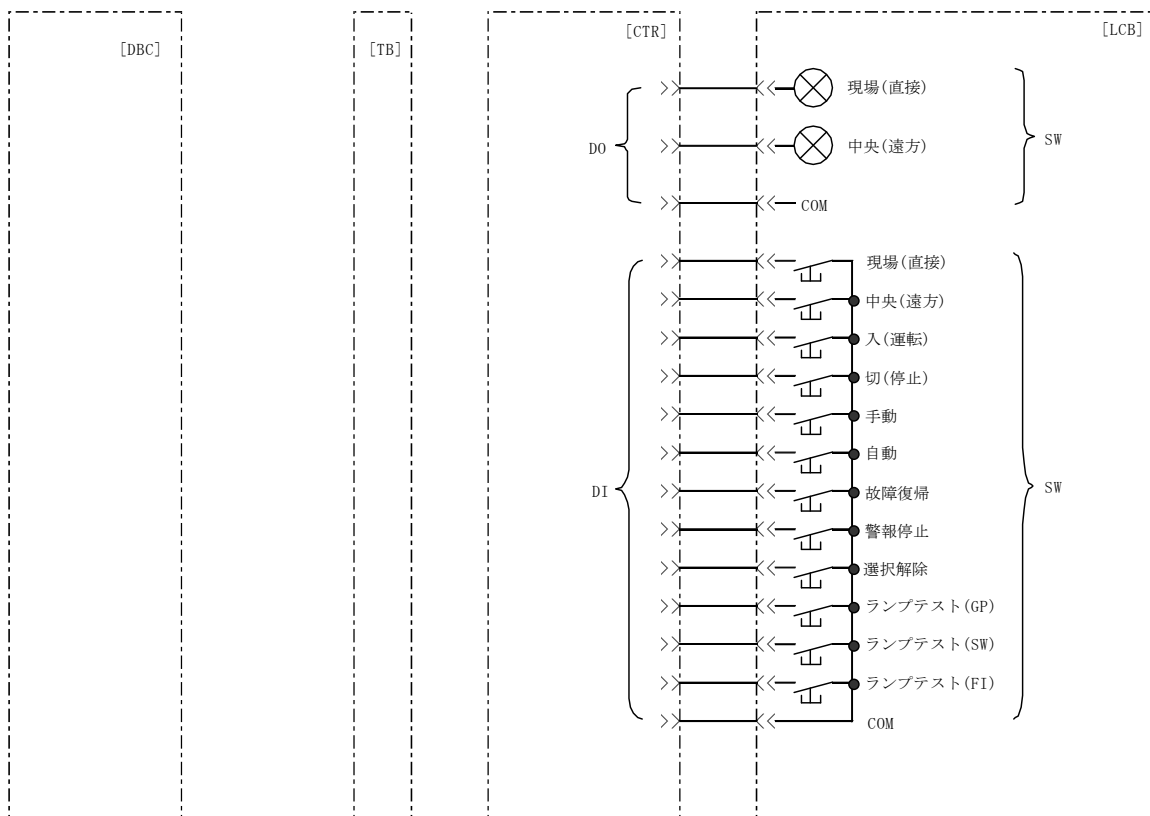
[DBC]

[TB]

[CTR]

[LCB]

DO

現場(直接)

中央(遠方)

COM

SW

DI

現場(直接)

中央(遠方)

入(運転)

切(停止)

手動

自動

故障復帰

警報停止

選択解除

ランプテスト(GP)

ランプテスト(SW)

ランプテスト(FI)

COM

SW